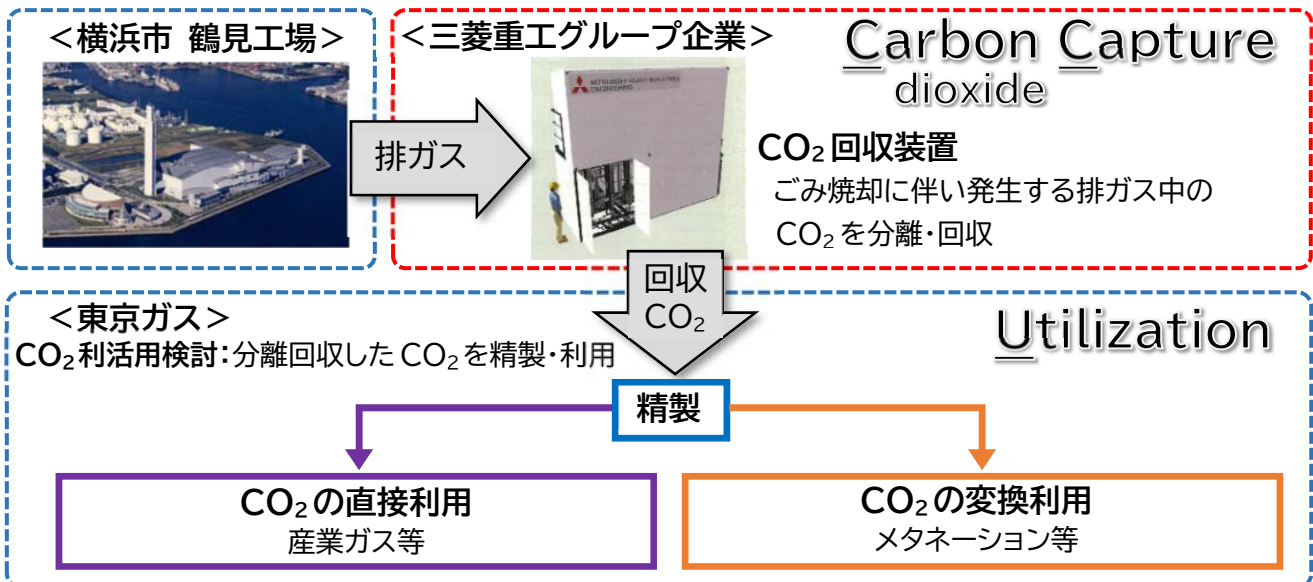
<横浜市 鶴見工場>

<三菱重工グループ企業>

Carbon Capture
dioxide

排ガス

MITSUBISHI HEAVY INDUSTRIES ENGINEERING

$CO_2$回収装置
ごみ焼却に伴い発生する排ガス中の$CO_2$を分離・回収

回収
$CO_2$

<東京ガス>
$CO_2$利活用検討：分離回収した$CO_2$を精製・利用

Utilization

精製

$CO_2$の直接利用
産業ガス等

$CO_2$の変換利用
メタネーション等